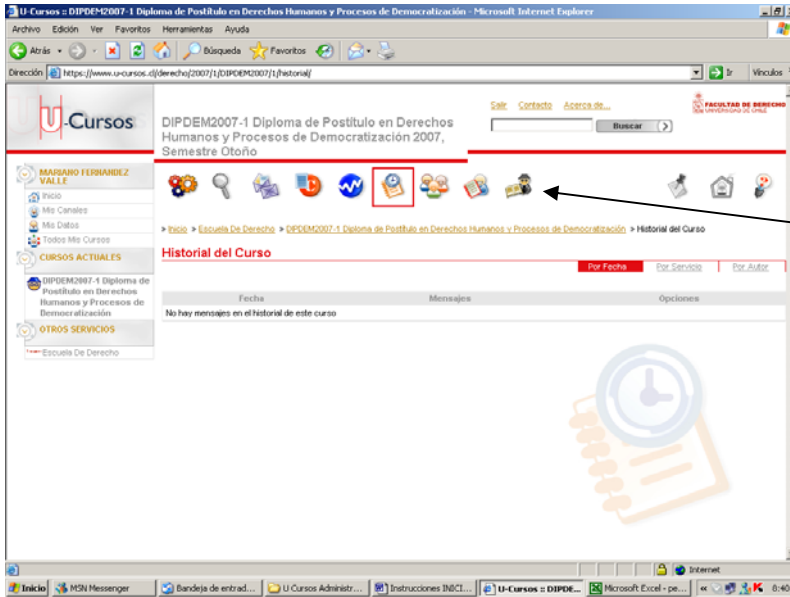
U-Cursos :: DIPDEM2007-1 Diploma de Postítulo en Derechos Humanos y Procesos de Democratización - Microsoft Internet Explorer

Archivo Edición Ver Favoritos Herramientas Ayuda

Atrás Búsqueda Favoritos

Dirección https://www.u-cursos.cl/derecho/2007/1/DIPDEM2007/1/historial/ Ir Vínculos

U-Cursos

DIPDEM2007-1 Diploma de Postítulo en Derechos Humanos y Procesos de Democratización 2007, Semestre Otoño

Salir Contacto Acerca de...

Buscar

FACULTAD DE DERECHO UNIVERSIDAD DE CHILE

MARIANO FERNANDEZ VALLE

Inicio

Mis Canales

Mis Datos

Todos Mis Cursos

CURSOS ACTUALES

DIPDEM2007-1 Diploma de Postítulo en Derechos Humanos y Procesos de Democratización

OTROS SERVICIOS

Escuela De Derecho

> Inicio » Escuela De Derecho » DIPDEM2007-1 Diploma de Postítulo en Derechos Humanos y Procesos de Democratización » Historial del Curso

Historial del Curso

Por Fecha Por Servicio Por Autor

| Fecha | Mensajes | Opciones |
|---|---|---|
| No hay mensajes en el historial de este curso | | |

Internet

Inicio MSN Messenger Bandeja de entrad... U Cursos Administr... Instrucciones INICI... U-Cursos :: DIPDE... Microsoft Excel - pe... 8:40